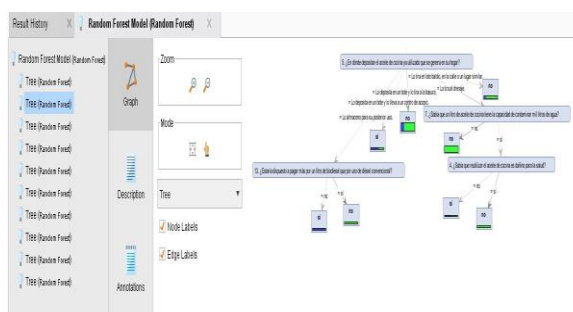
Result History X Random Forest Model (Random Forest) X

Random Forest Model (Random Forest)
Tree (Random Forest)
Tree (Random Forest)
Tree (Random Forest)
Tree (Random Forest)
Tree (Random Forest)
Tree (Random Forest)
Tree (Random Forest)
Tree (Random Forest)
Tree (Random Forest)
Tree (Random Forest)

Graph

Description

Annotations

Zoom

Mode

Tree

Node Labels

Edge Labels

5_¿En dónde depositan el aceite de cocina ya utilizado que se genere en su hogar?

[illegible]

7_¿Sabía que un litro de aceite de cocina tiene la capacidad de contaminar mil litros de agua?

13_¿Estaría dispuesto a pagar más por un litro de biodiesel que por uno de diesel convencional?

4_¿Sabe que reutilizar el aceite de cocina es dañino para la salud?

no

si

no

si

no

si

no